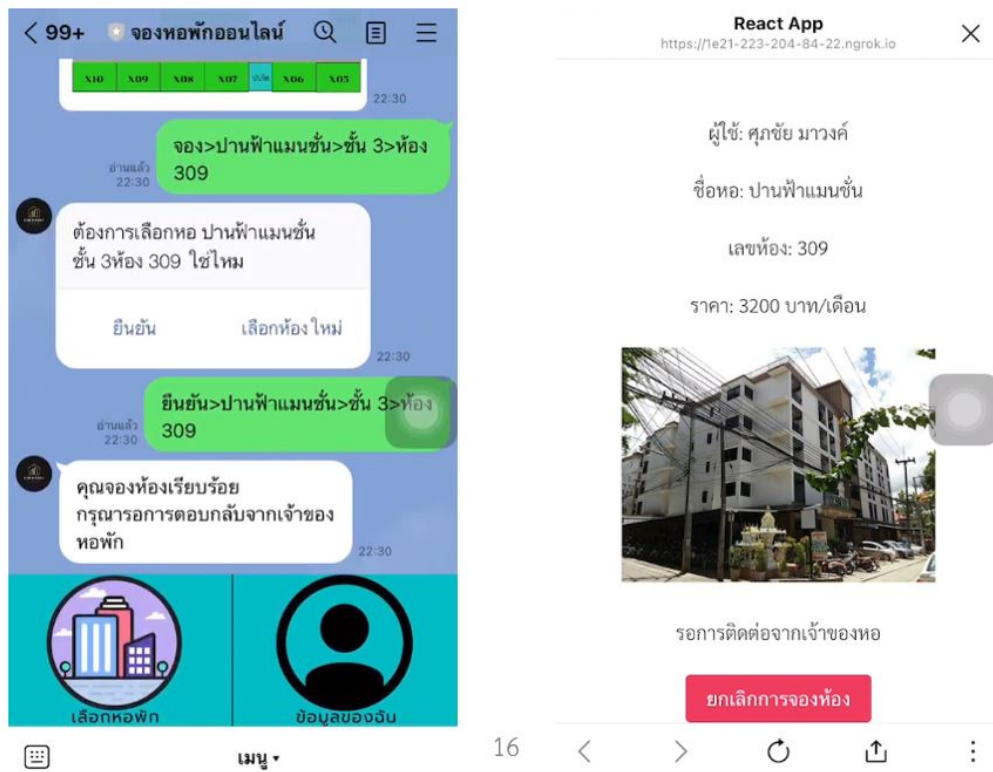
< 99+ จองหอพักออนไลน์

X10 X09 X08 X07 บันได X06 X05

22:30

จอง>ปานฟ้าแมนชั่น>ชั้น 3>ห้อง 309

อ่านแล้ว 22:30

ต้องการเลือกหอ ปานฟ้าแมนชั่น ชั้น 3ห้อง 309 ใช่ไหม

ยืนยัน

เลือกห้องใหม่

22:30

ยืนยัน>ปานฟ้าแมนชั่น>ชั้น 3>ห้อง 309

อ่านแล้ว 22:30

คุณจองห้องเรียบร้อย กรุณารอการตอบกลับจากเจ้าของหอพัก

22:30

เลือกหอพัก

ข้อมูลของฉัน

เมนู ▾

16

React App
https://1e21-223-204-84-22.ngrok.io

ผู้ใช้: ศุภชัย มาวงค์

ชื่อหอ: ปานฟ้าแมนชั่น

เลขห้อง: 309

ราคา: 3200 บาท/เดือน

รอการติดต่อจากเจ้าของหอ

ยกเลิกการจองห้อง